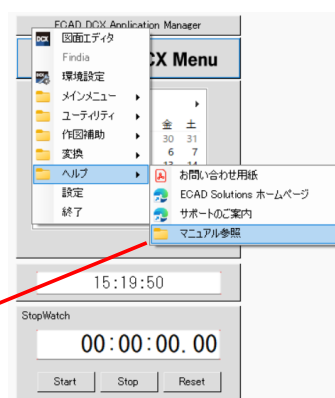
ECAD DCX Application Manager
CX Menu
図面エディタ
Findia
環境設定
メインメニュー
ユーティリティ
作図補助
変換
ヘルプ
設定
終了
金 土
30 31
6 7
13 14
お問い合わせ用紙
ECAD Solutions ホームページ
サポートのご案内
マニュアル参照
15:19:50
StopWatch
00:00:00.00
Start
Stop
Reset